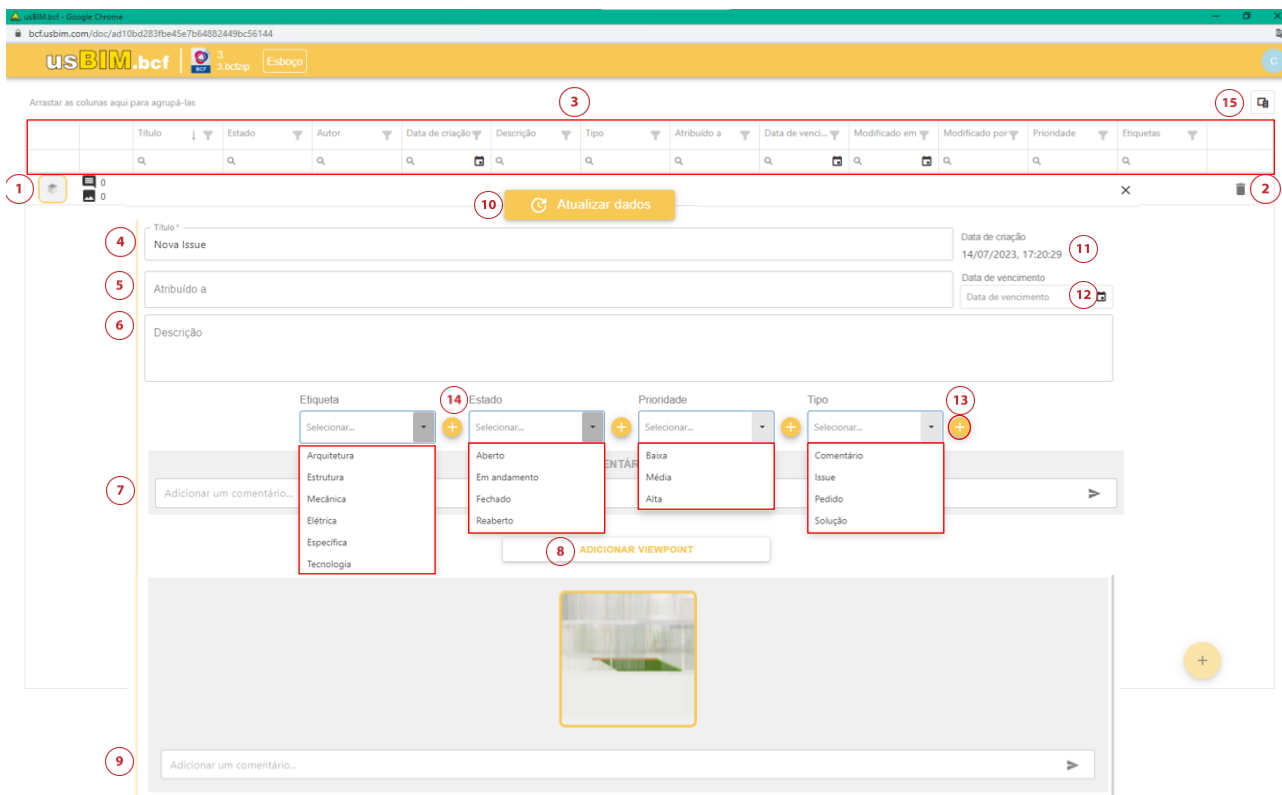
usBIM.bcf - Google Chrome
bcf.usbim.com/doc/ad10bd283fbe45e7b64882449bc56144

usBIM.bcf | BCF 3 3.bcfzip Esboço

C

Arrastar as colunas aqui para agrupá-las

3

15

| | | Título | Estado | Autor | Data de criação | Descrição | Tipo | Atribuído a | Data de venci... | Modificado em | Modificado por | Prioridade | Etiquetas |
|---|---|---|---|---|---|---|---|---|---|---|---|---|---|

1 0 0

10 Atualizar dados

2

4 Título * Nova Issue

Data de criação 14/07/2023, 17:20:29 11

5 Atribuído a

Data de vencimento Data de vencimento 12

6 Descrição

Etiqueta Selecionar...
Arquitetura
Estrutura
Mecânica
Elétrica
Específica
Tecnologia

14 Estado Selecionar...
Aberto
Em andamento
Fechado
Reaberto

Prioridade Selecionar...
Baixa
Média
Alta

Tipo Selecionar... 13
Comentário
Issue
Pedido
Solução

7 Adicionar um comentário...

8 ADICIONAR VIEWPOINT

9 Adicionar um comentário...